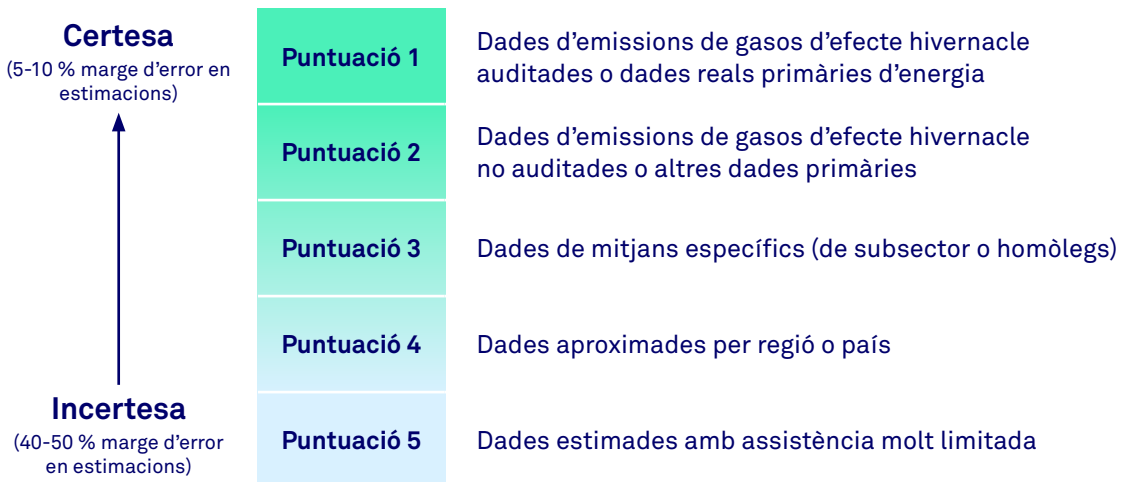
Certesa
(5-10 % marge d’error en estimacions)

Incertesa
(40-50 % marge d’error en estimacions)

| Puntuació 1 | Dades d’emissions de gasos d’efecte hivernacle auditades o dades reals primàries d’energia |
|---|---|
| Puntuació 2 | Dades d’emissions de gasos d’efecte hivernacle no auditades o altres dades primàries |
| Puntuació 3 | Dades de mitjans específics (de subsector o homòlegs) |
| Puntuació 4 | Dades aproximades per regió o país |
| Puntuació 5 | Dades estimades amb assistència molt limitada |